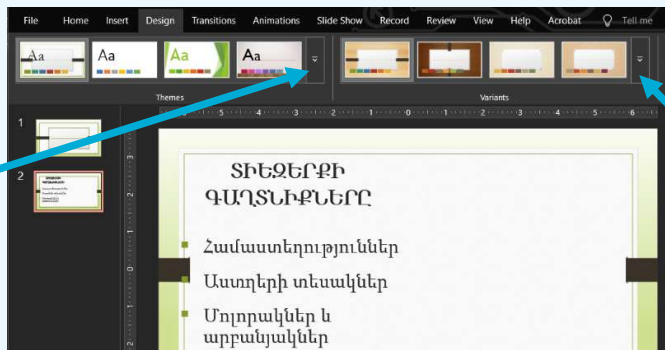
File Home Insert Design Transitions Animations Slide Show Record Review View Help Acrobat Tell me

Aa Aa Aa Aa

Themes

Variants

1

2

ՏԻԵԶԵՐՔԻ ԳԱՂՏՆԻՔՆԵՐԸ

Համաստեղություններ

Աստղերի տեսակներ

Մոլորակներ և արբանյակներ